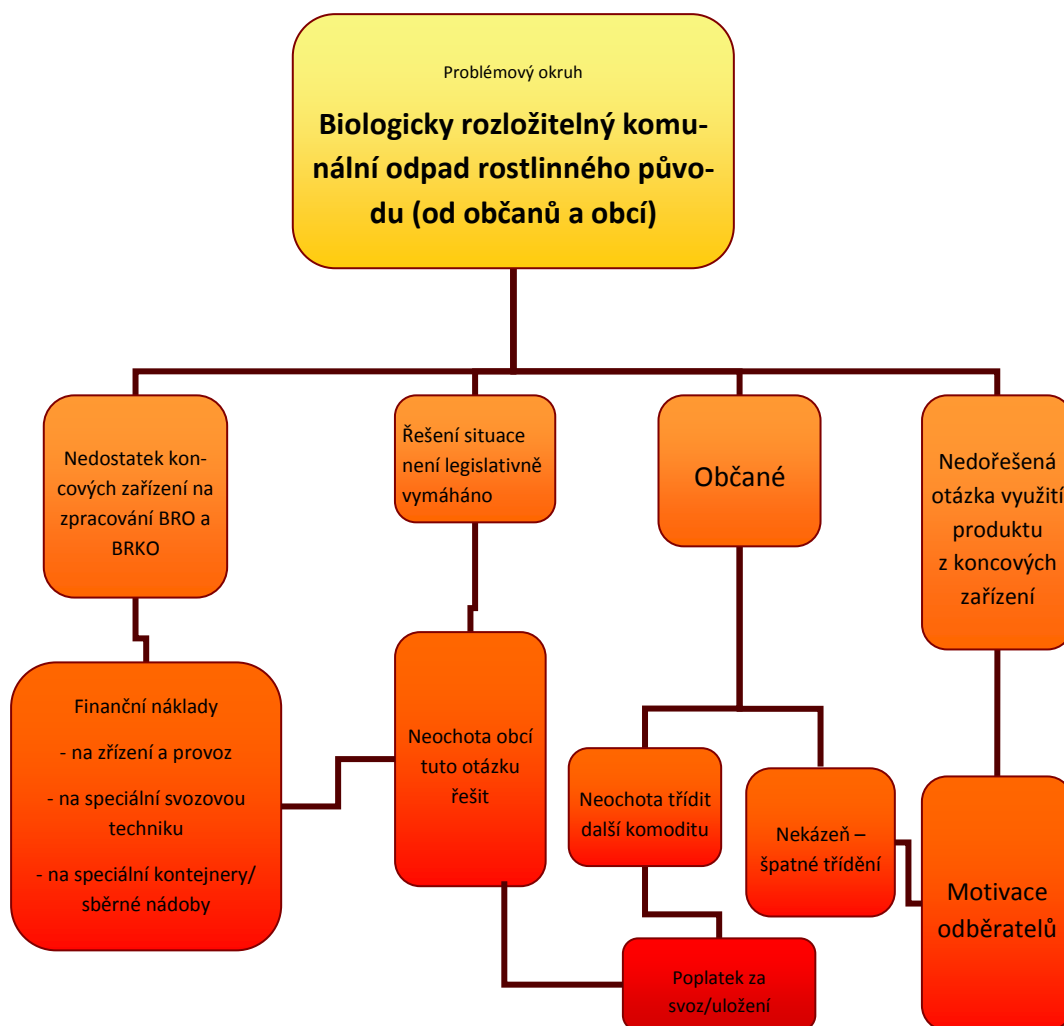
Problémový okruh

Biologicky rozložitelný komunální odpad rostlinného původu (od občanů a obcí)

Nedostatek koncových zařízení na zpracování BRO a BRKO

Řešení situace není legislativně vymáháno

Občané

Nedořešená otázka využití produktu z koncových zařízení

Finanční náklady
- na zřízení a provoz
- na speciální svozovou techniku
- na speciální kontejnery/ sběrné nádoby

Neochota obcí tuto otázku řešit

Neochota třídit další komoditu

Nekázeň – špatné třídění

Motivace odběratelů

Poplatek za svoz/uložení